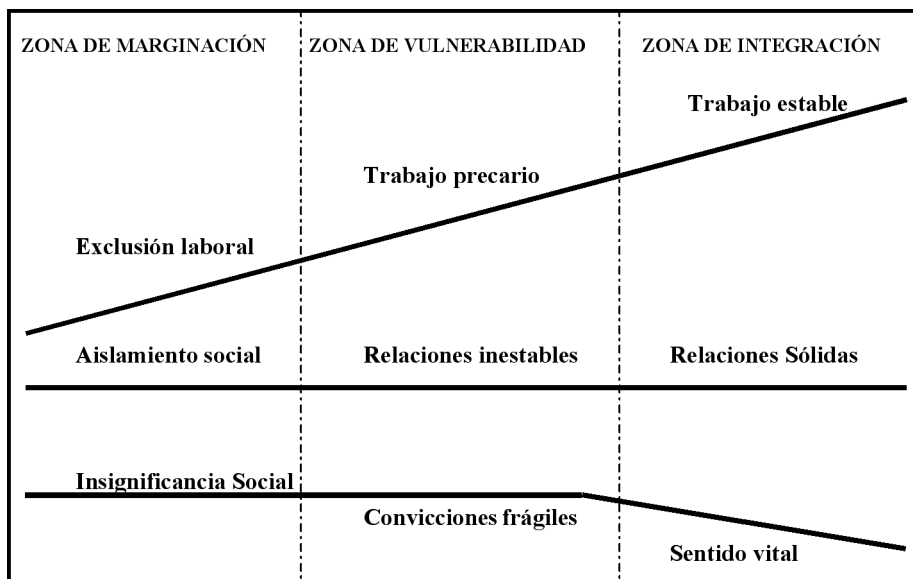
ZONA DE MARGINACIÓN

ZONA DE VULNERABILIDAD

ZONA DE INTEGRACIÓN

Trabajo estable

Trabajo precario

Exclusión laboral

Aislamiento social

Relaciones inestables

Relaciones Sólidas

Insignificancia Social

Convicciones frágiles

Sentido vital